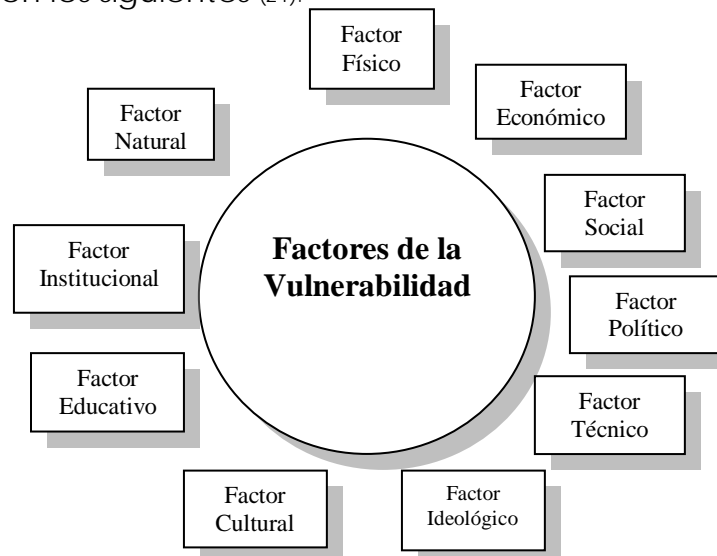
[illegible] los siguientes (24).

Factores de la Vulnerabilidad

Factor Físico

Factor Económico

Factor Social

Factor Político

Factor Técnico

Factor Ideológico

Factor Cultural

Factor Educativo

Factor Institucional

Factor Natural